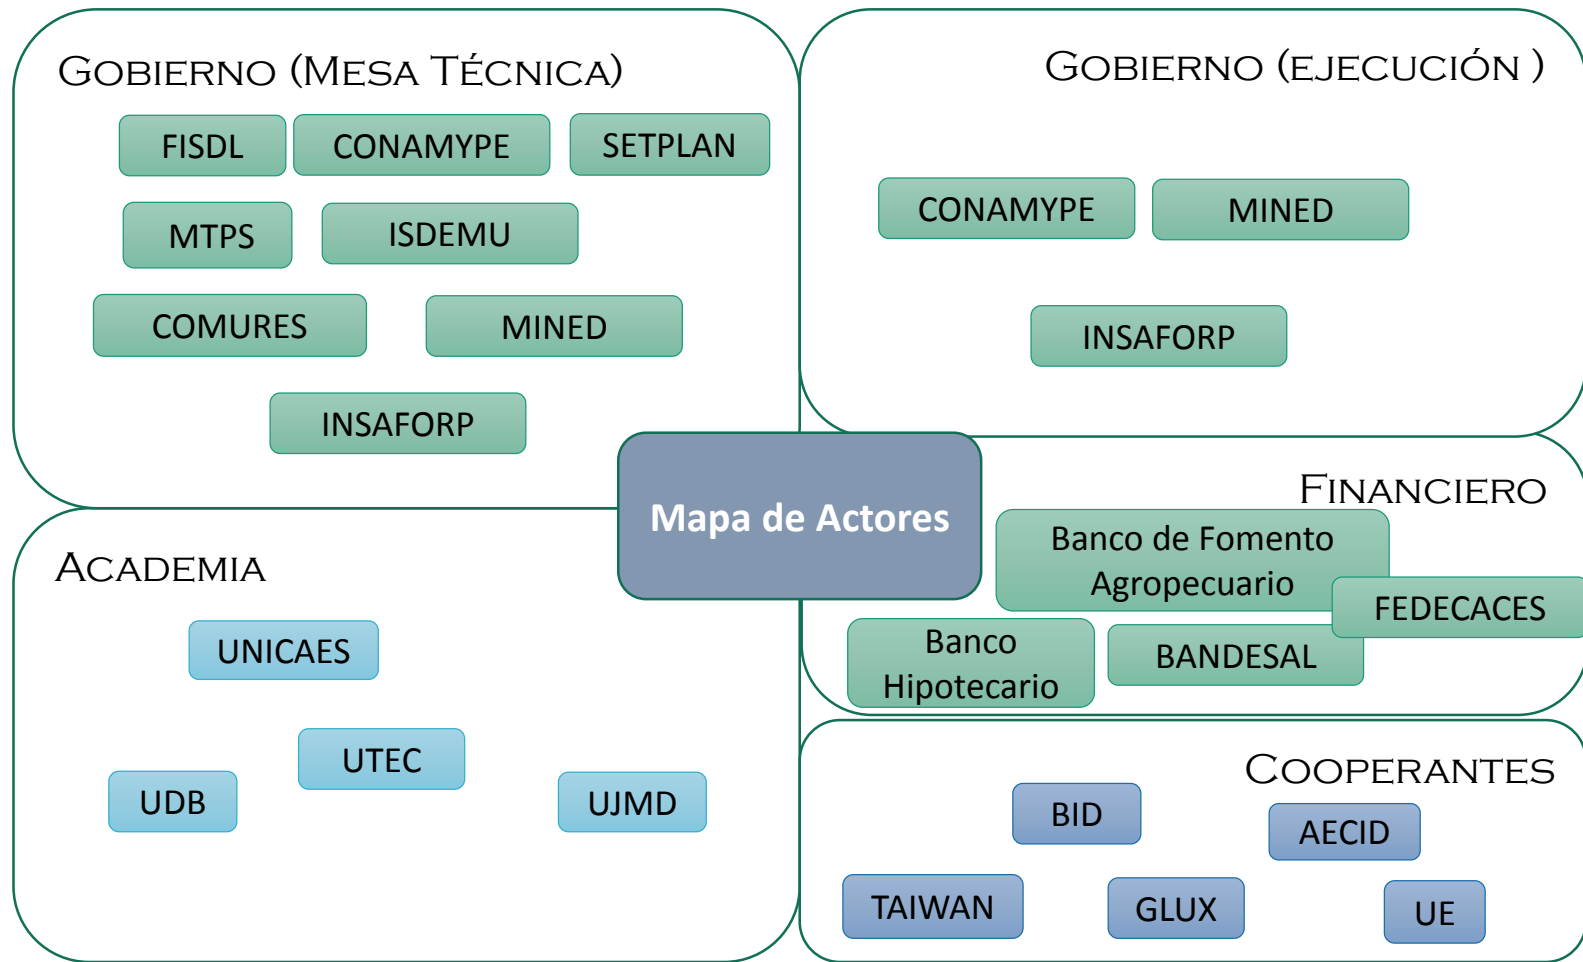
Gobierno (Mesa Técnica)

FISDL

CONAMYPE

SETPLAN

MTPS

ISDEMU

COMURES

MINED

INSAFORP

Gobierno (Ejecución )

CONAMYPE

MINED

INSAFORP

Mapa de Actores

Financiero

Banco de Fomento Agropecuario

FEDECACES

Banco Hipotecario

BANDESAL

Academia

UNICAES

UTEC

UDB

UJMD

Cooperantes

BID

AECID

TAIWAN

GLUX

UE